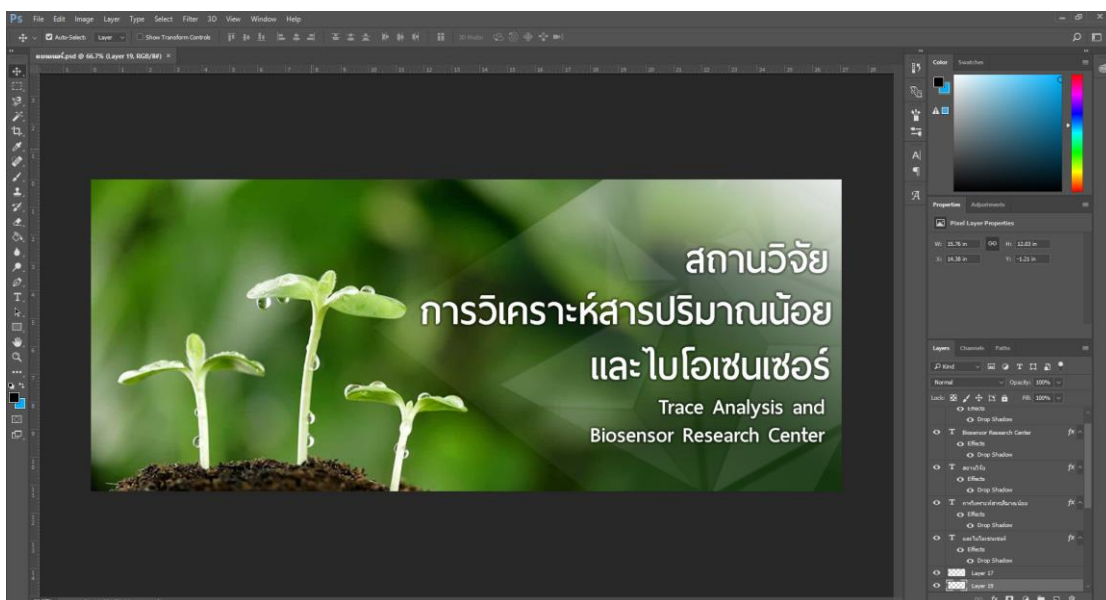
Ps File Edit Image Layer Type Select Filter 3D View Window Help

Auto-Select: Layer Show Transform Controls 3D Mode:

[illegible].psd @ 66.7% (Layer 19, RGB/8#) ×

สถานวิจัย
การวิเคราะห์สารปริมาณน้อย
และไบโอเซนเซอร์
Trace Analysis and
Biosensor Research Center

Color Swatches

Properties Adjustments
Pixel Layer Properties
W: 15.76 in H: 12.03 in
X: 16.38 in Y: -1.21 in

Layers Channels Paths
Kind
Normal Opacity: 100%
Lock: Fill: 100%
Effects
Drop Shadow
Biosensor Research Center
Effects
Drop Shadow
สถานวิจัย
Effects
Drop Shadow
การวิเคราะห์สารปริมาณน้อย
Effects
Drop Shadow
และไบโอเซนเซอร์
Effects
Drop Shadow
Layer 17
Layer 19